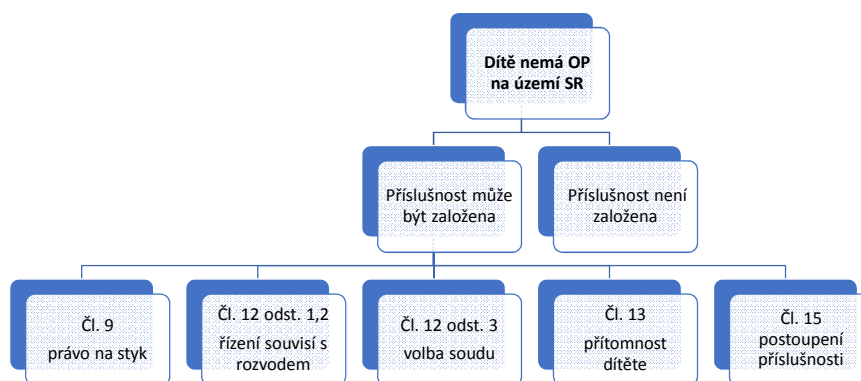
Dítě nemá OP na území SR

Příslušnost může být založena

Příslušnost není založena

Čl. 9 právo na styk

Čl. 12 odst. 1,2 řízení souvisí s rozvodem

Čl. 12 odst. 3 volba soudu

Čl. 13 přítomnost dítěte

Čl. 15 postoupení příslušnosti